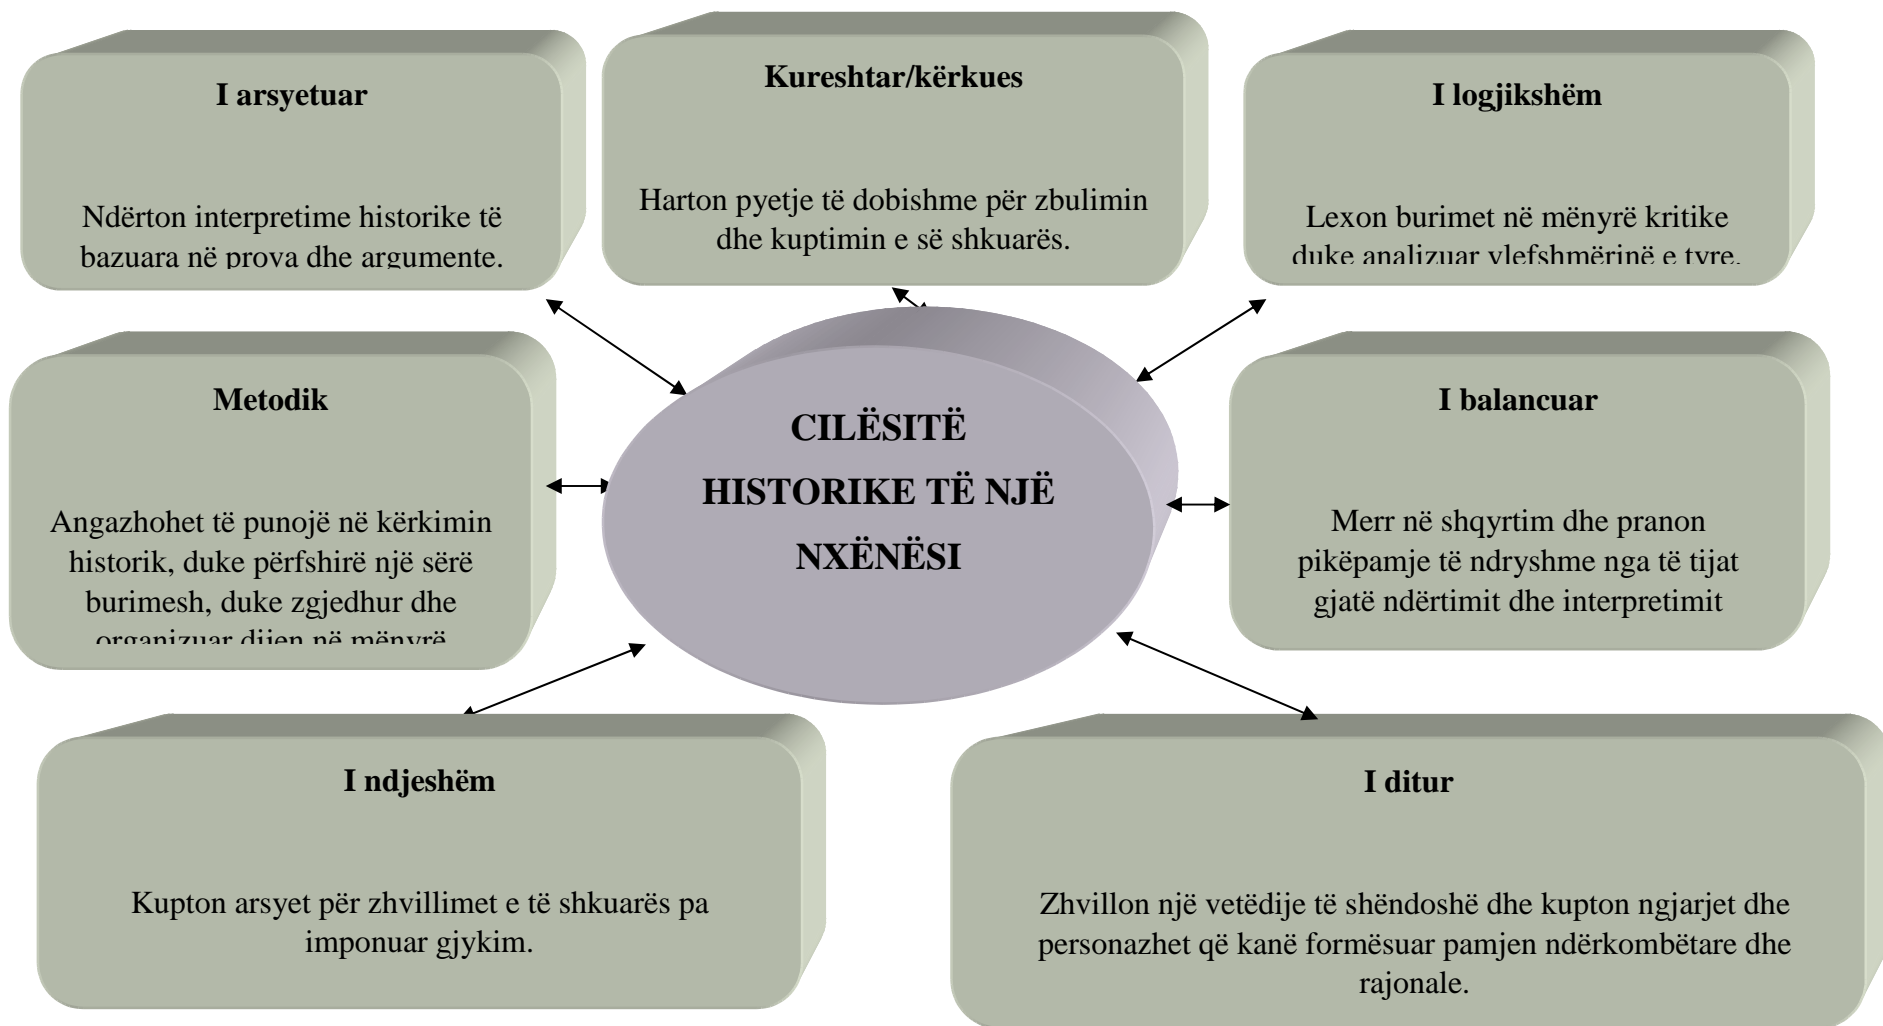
I arsyetuar

Ndërton interpretime historike të bazuara në prova dhe argumente.

Kureshtar/kërkues

Harton pyetje të dobishme për zbulimin dhe kuptimin e së shkuarës.

I logjikshëm

Lexon burimet në mënyrë kritike duke analizuar vlefshmërinë e tyre.

Metodik

Angazhohet të punojë në kërkimin historik, duke përfshirë një sërë burimesh, duke zgjedhur dhe organizuar dijen në mënyrë

CILËSITË HISTORIKE TË NJË NXËNËSI

I balancuar

Merr në shqyrtim dhe pranon pikëpamje të ndryshme nga të tijat gjatë ndërtimit dhe interpretimit

I ndjeshëm

Kupton arsyet për zhvillimet e të shkuarës pa imponuar gjykim.

I ditur

Zhvillon një vetëdije të shëndoshë dhe kupton ngjarjet dhe personazhet që kanë formësuar pamjen ndërkombëtare dhe rajonale.